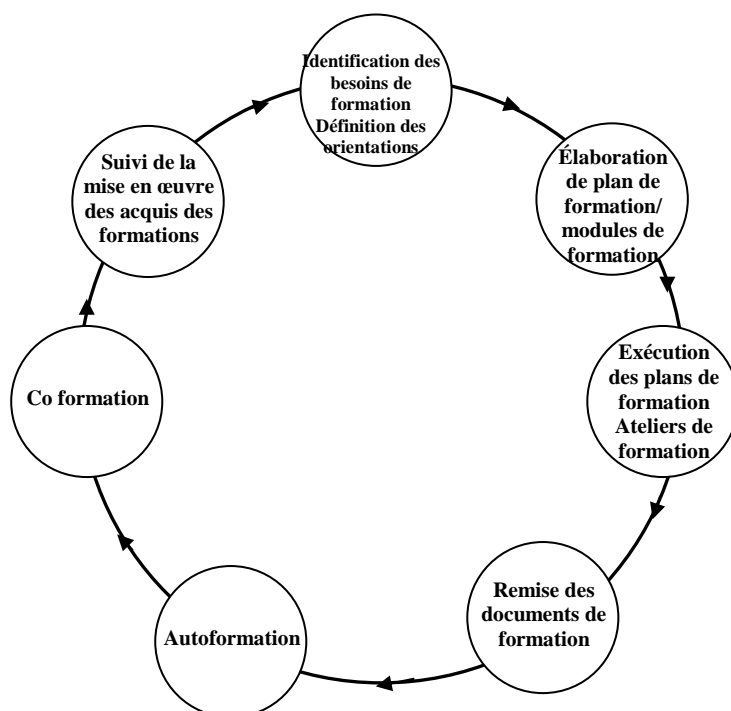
Identification des besoins de formation
Définition des orientations

Élaboration de plan de formation/ modules de formation

Exécution des plans de formation
Ateliers de formation

Remise des documents de formation

Autoformation

Co formation

Suivi de la mise en œuvre des acquis des formations